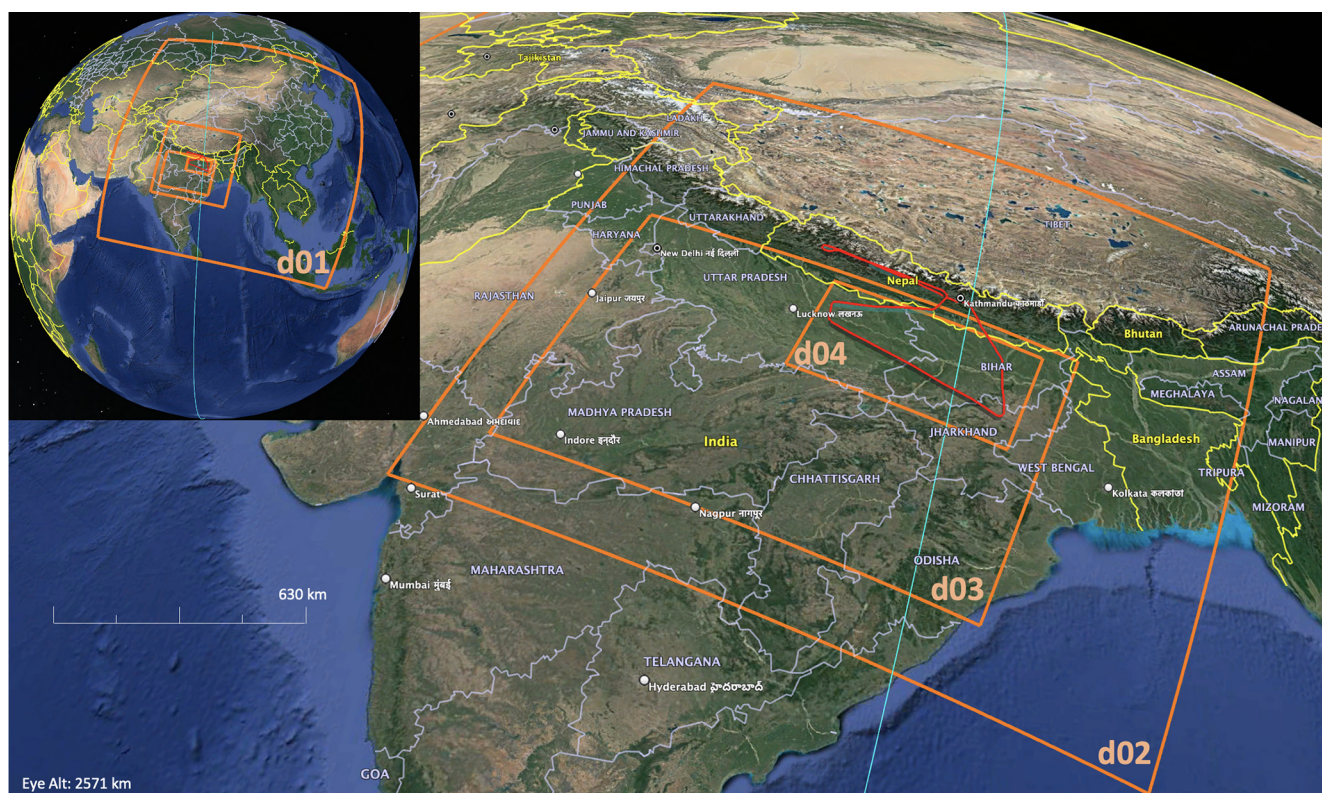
d01

Tajikistan
JAMMU AND KASHMIR
LADAKH
HIMACHAL PRADESH
PUNJAB
UTTARAKHAND
HARYANA
New Delhi नई दिल्ली
TIBET
UTTAR PRADESH
Nepal
Kathmandu काठमाडौं
RAJASTHAN
Jaipur जयपुर
Lucknow लखनऊ
Bhutan
ARUNACHAL PRADE
d04
BIHAR
ASSAM
MEGHALAYA
NAGALAN
Ahmedabad અમદાવાદ
MADHYA PRADESH
Indore इन्दौर
India
JHARKHAND
Bangladesh
MANIPUR
WEST BENGAL
TRIPURA
CHHATTISGARH
Kolkata কলকাতা
Surat
Nagpur नागपुर
MIZORAM
ODISHA
d03
MAHARASHTRA
Mumbai मुंबई
630 km
TELANGANA
Hyderabad హైదరాబాద్
d02
GOA
Eye Alt: 2571 km